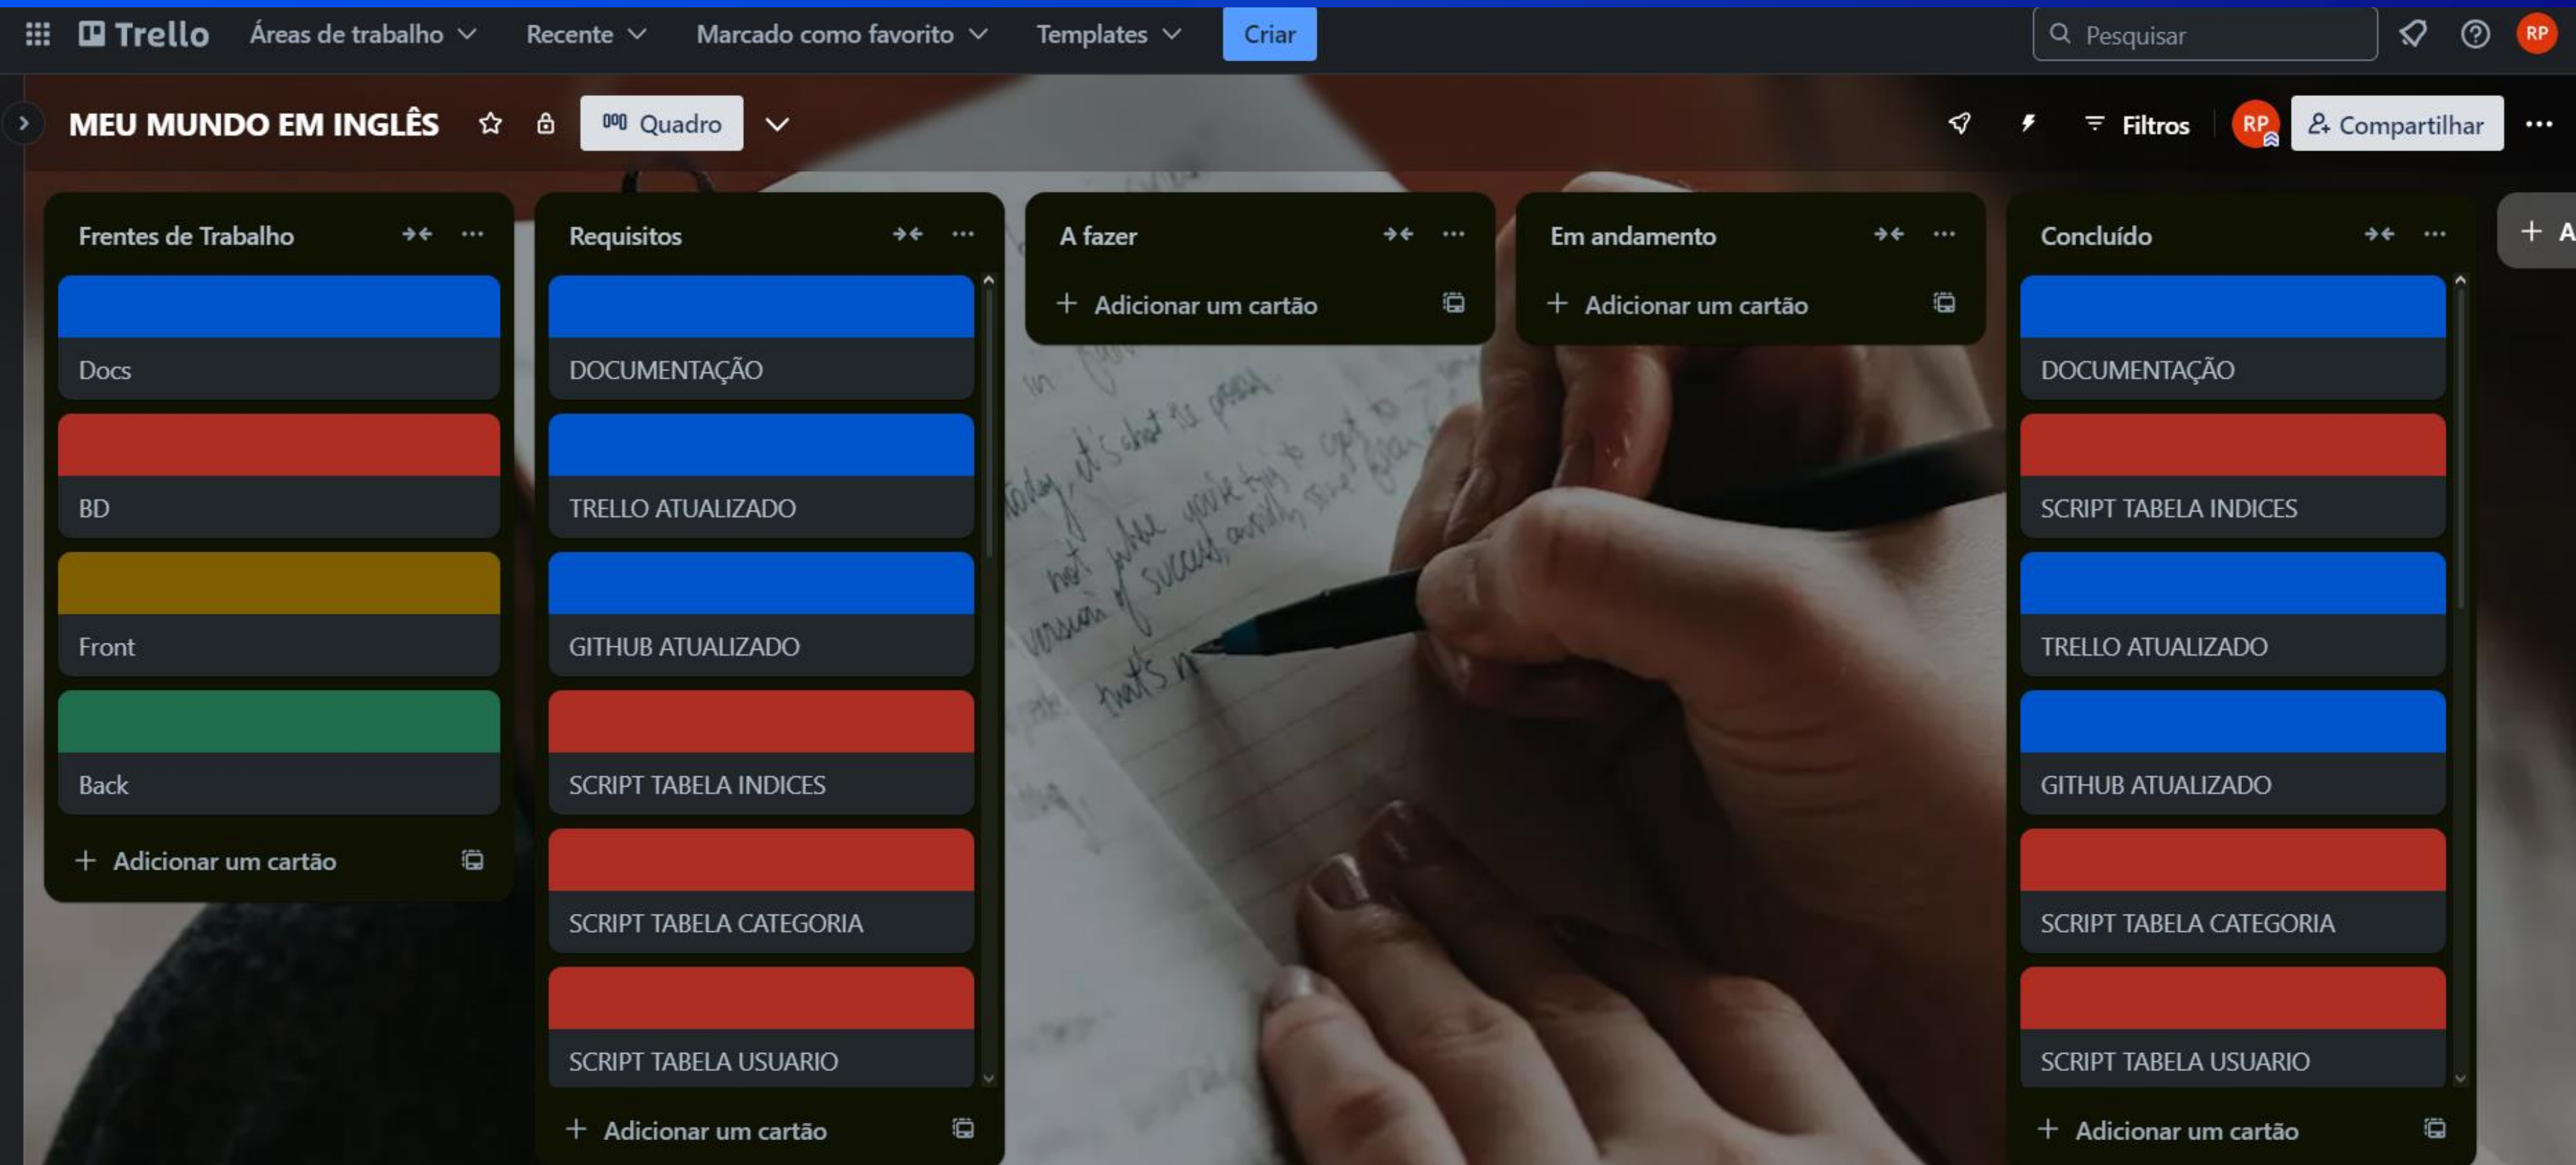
Trello Áreas de trabalho Recente Marcado como favorito Templates Criar Pesquisar RP

MEU MUNDO EM INGLÊS Quadro Filtros RP Compartilhar

Frentes de Trabalho

Docs

BD

Front

Back

+ Adicionar um cartão

Requisitos

DOCUMENTAÇÃO

TRELLO ATUALIZADO

GITHUB ATUALIZADO

SCRIPT TABELA INDICES

SCRIPT TABELA CATEGORIA

SCRIPT TABELA USUARIO

+ Adicionar um cartão

A fazer

+ Adicionar um cartão

Em andamento

+ Adicionar um cartão

Concluído

DOCUMENTAÇÃO

SCRIPT TABELA INDICES

TRELLO ATUALIZADO

GITHUB ATUALIZADO

SCRIPT TABELA CATEGORIA

SCRIPT TABELA USUARIO

+ Adicionar um cartão

+ A